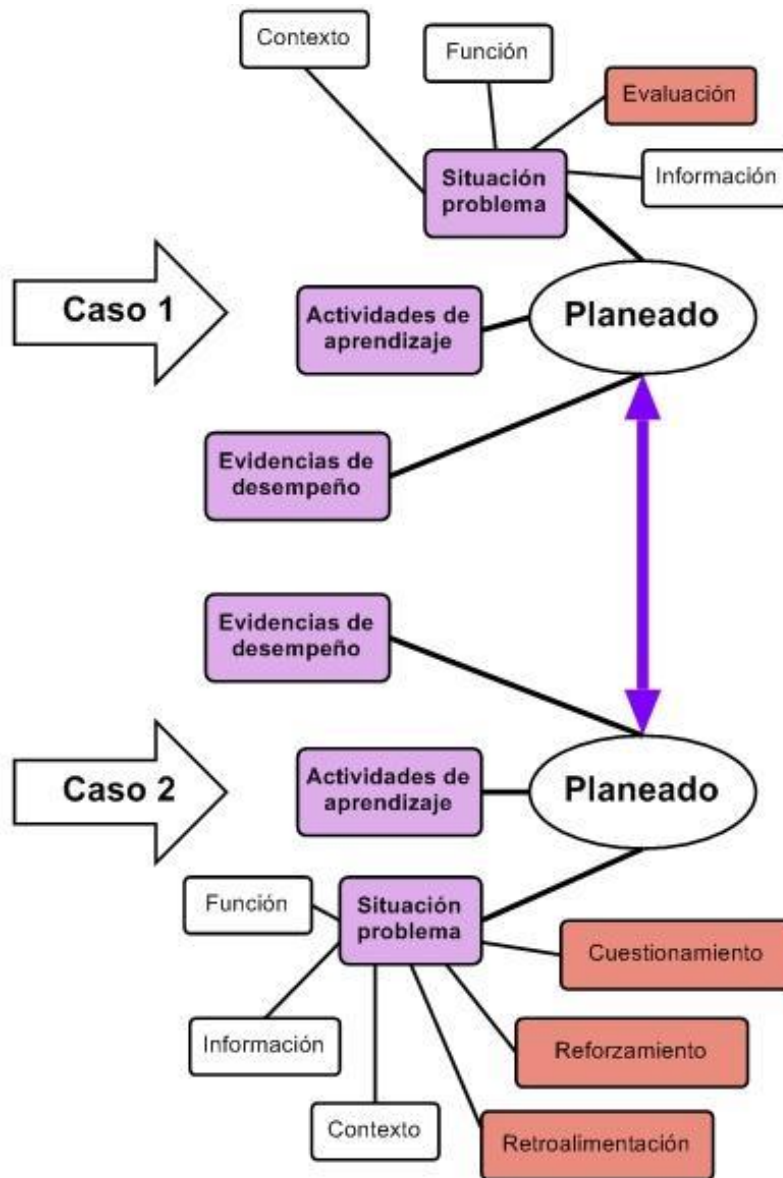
Contexto

Función

Evaluación

Situación problema

Información

Caso 1

Actividades de aprendizaje

Planeado

Evidencias de desempeño

Evidencias de desempeño

Caso 2

Actividades de aprendizaje

Planeado

Función

Situación problema

Cuestionamiento

Información

Reforzamiento

Contexto

Retroalimentación